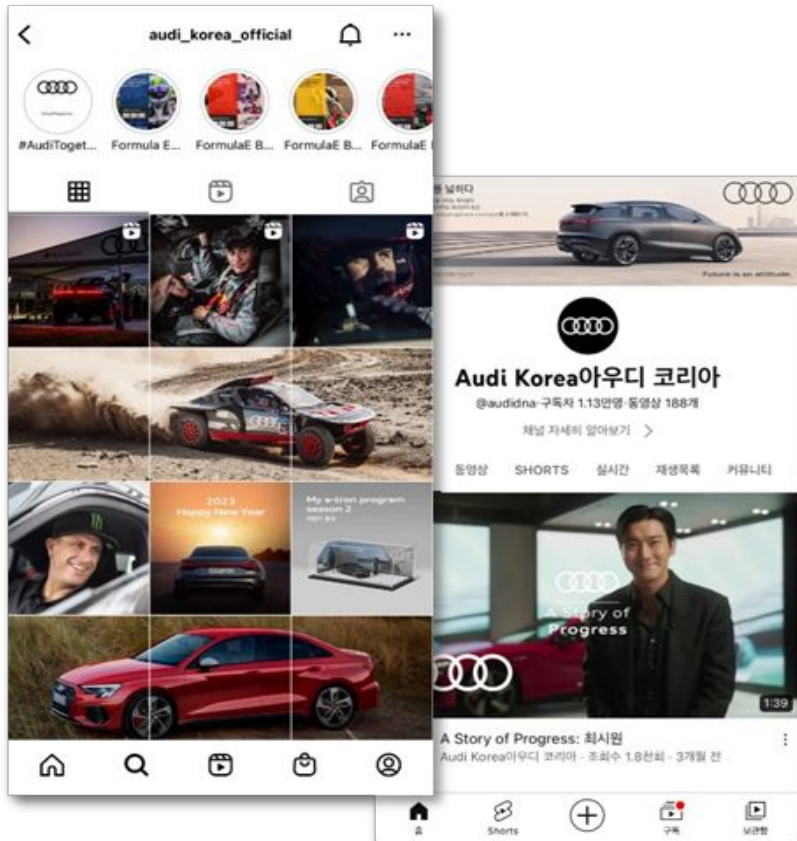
audi_korea_official

#AudiToget... Formula E... FormulaE B... FormulaE B... FormulaE

2023 Happy New Year

My e-tron program season 2

Audi Korea아우디 코리아

@audidna·구독자 1.13만명·동영상 188개

채널 자세히 알아보기 >

동영상 SHORTS 실시간 재생목록 커뮤니티

A Story of Progress

1:39

A Story of Progress: 최시원

Audi Korea아우디 코리아 · 조회수 1.8천회 · 3개월 전

홈 Shorts 구독 보관함

Future is an attitude.